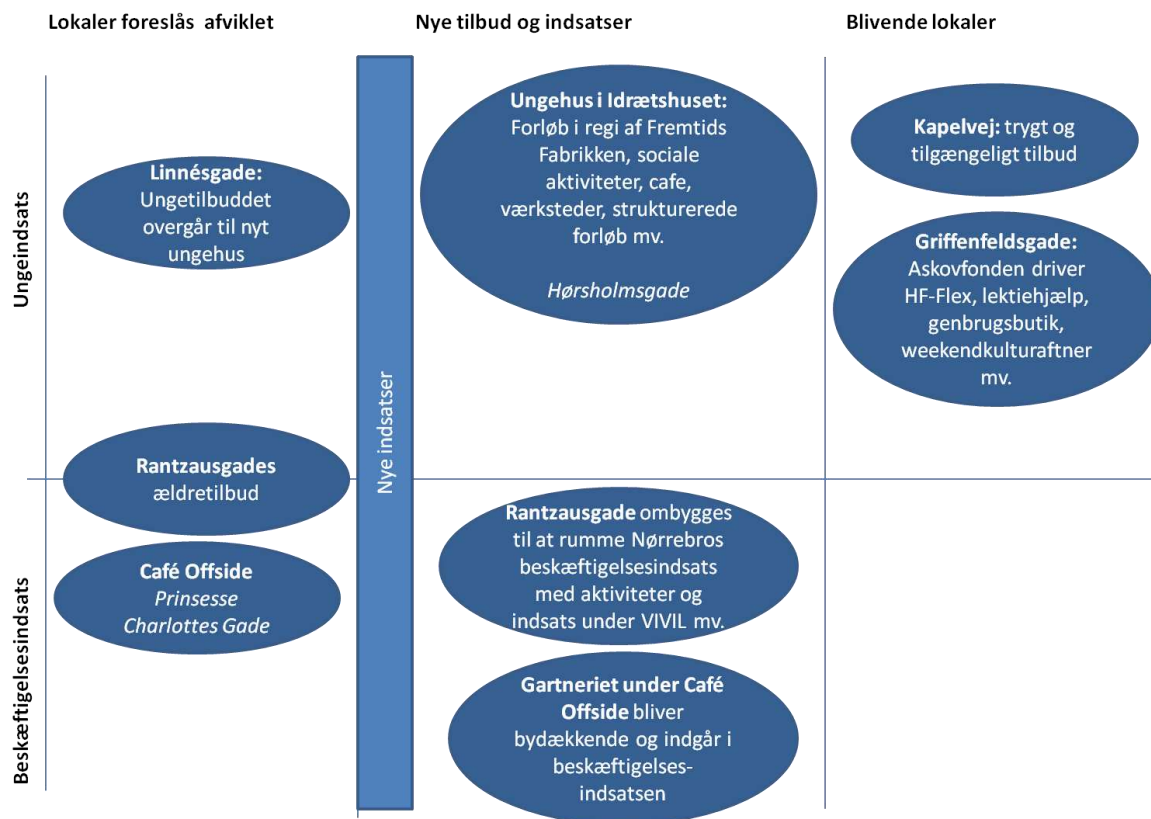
Lokaler foreslås afviklet

Nye tilbud og indsatser

Blivende lokaler

Ungeindsats

Linnésgade: Ungetilbuddet overgår til nyt ungehus

Ungehus i Idrætshuset: Forløb i regi af Fremtids Fabrikken, sociale aktiviteter, cafe, værksteder, strukturerede forløb mv.

Hørsholmsgade

Kapelvej: trygt og tilgængeligt tilbud

Griffenfeldsgade: Askovfonden driver HF-Flex, lektiehjælp, genbrugsbutik, weekendkulturaftner mv.

Nye indsatser

Beskæftigelsesindsats

Rantzausgades ældretilbud

Café Offside Prinsesse Charlottes Gade

Rantzausgade ombygges til at rumme Nørrebros beskæftigelsesindsats med aktiviteter og indsats under VIVIL mv.

Gartneriet under Café Offside bliver bydækkende og indgår i beskæftigelsesindsatsen